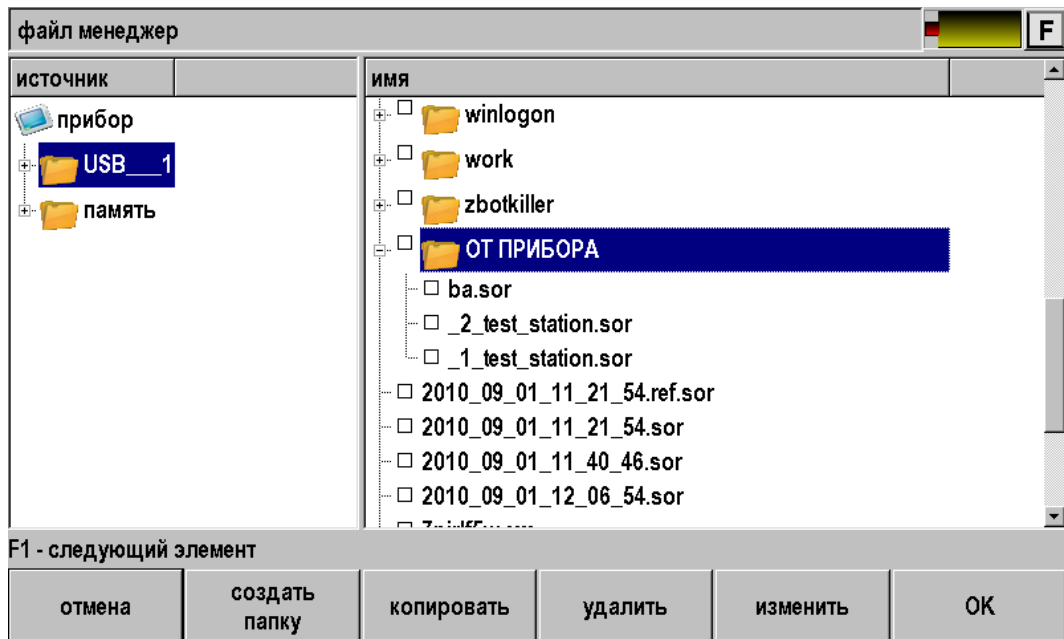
файл менеджер

F

источник

прибор

USB___1

память

имя

winlogon

work

zbotkiller

ОТ ПРИБОРА

ba.sor

_2_test_station.sor

_1_test_station.sor

2010_09_01_11_21_54.ref.sor

2010_09_01_11_21_54.sor

2010_09_01_11_40_46.sor

2010_09_01_12_06_54.sor

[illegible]

F1 - следующий элемент

отмена

создать папку

копировать

удалить

изменить

OK